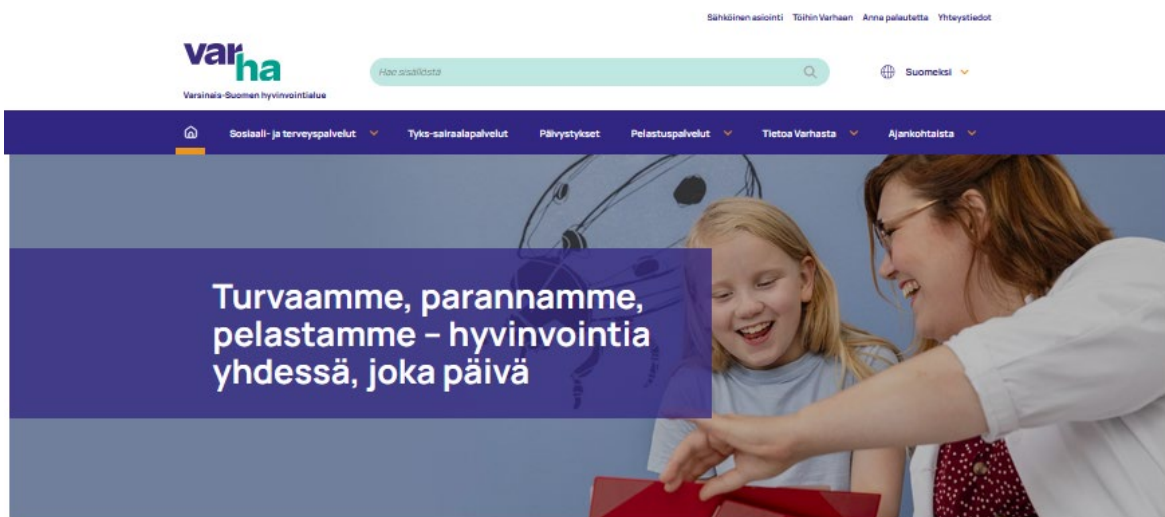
Sähköinen asiointi Töihin Varhaan Anna palautetta Yhteystiedot

varha

Varsinais-Suomen hyvinvointialue

Hae sisällöstä

Suomeksi

Sosiaali- ja terveyspalvelut Tyks-sairaalapalvelut Päivystykset Pelastuspalvelut Tietoa Varhasta Ajankohtaista

Turvaamme, parannamme, pelastamme – hyvinvointia yhdessä, joka päivä